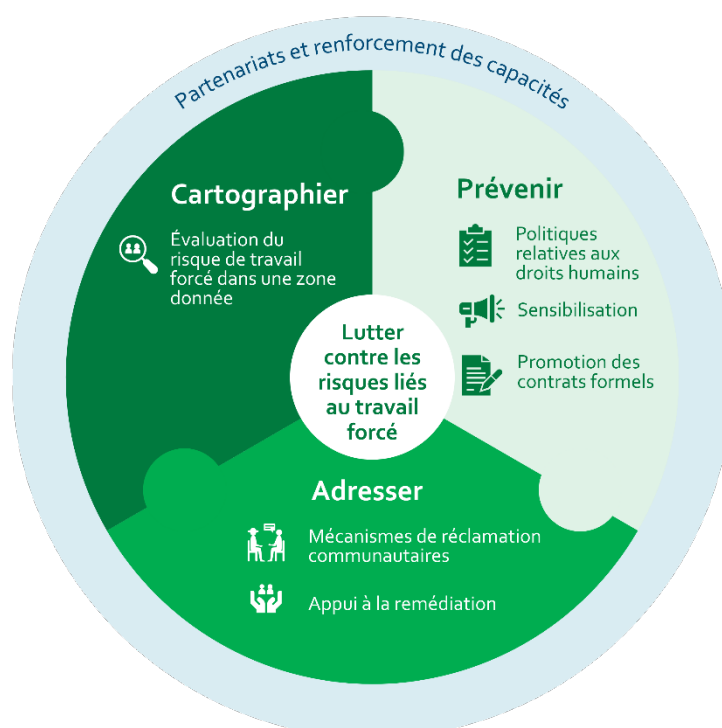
Partenariats et renforcement des capacités

Cartographier

Évaluation du risque de travail forcé dans une zone donnée

Prévenir

Politiques relatives aux droits humains

Sensibilisation

Promotion des contrats formels

Lutter contre les risques liés au travail forcé

Adresser

Mécanismes de réclamation communautaires

Appui à la remédiation